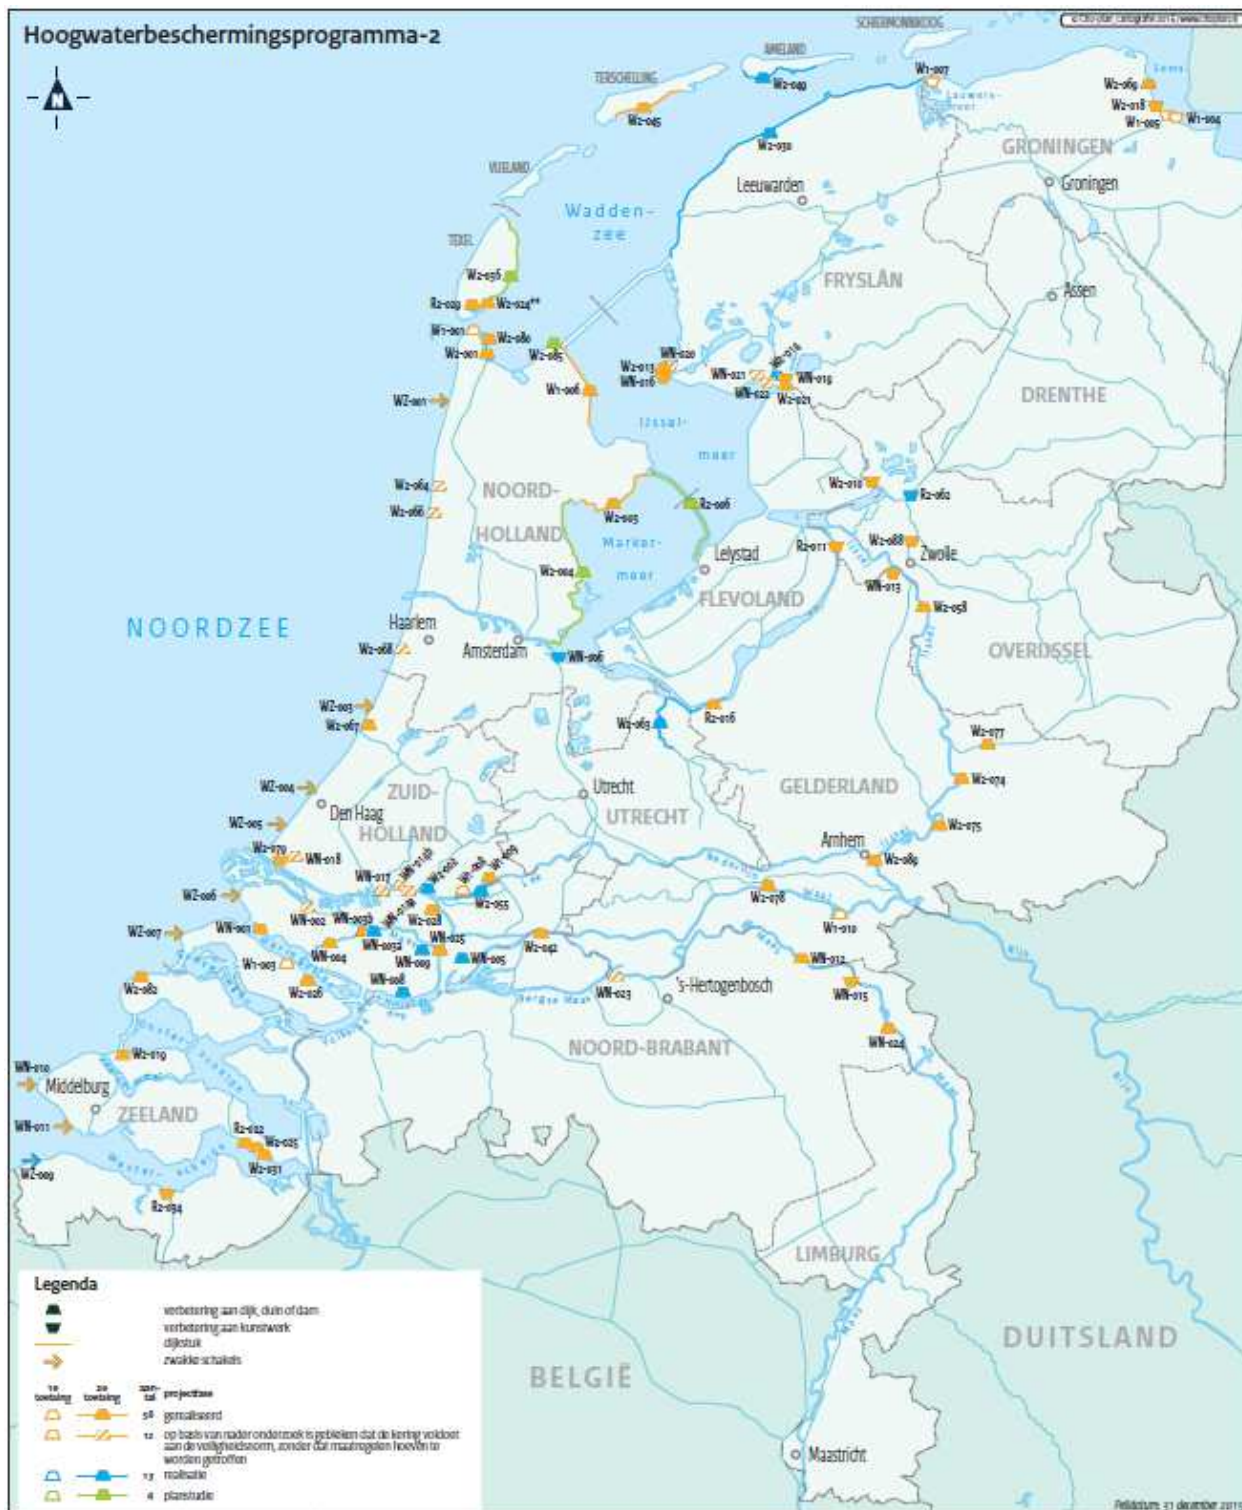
Hoogwaterbeschermingsprogramma-2

SCHIERMONNIKOOG
AMELAND
TERSCHELLING
VLIELAND
TEXEL
W2-049
W1-007
W2-045
W2-030
W2-069
W2-018
W1-005
W1-004
GRONINGEN
Groningen
Leeuwarden
Wadden-
zee
FRYSLÂN
Assen
DRENTHE
W2-056
R2-029
W2-024**
W1-001
W2-086
W2-001
W2-085
W2-013
WN-016
WN-020
WN-021
WN-022
WN-019
W2-021
W1-006
WZ-001
IJssel-
meer
W2-064
W2-066
NOORD-
HOLLAND
W2-005
R2-006
W2-010
R2-062
Marker-
meer
W2-004
Lelystad
R2-011
W2-088
Zwolle
FLEVOLAND
WN-013
W2-058
NOORDZEE
Haarlem
Amsterdam
W2-068
WN-006
OVERIJSSEL
WZ-003
W2-067
W2-063
R2-016
W2-077
W2-074
WZ-004
ZUID-
Den Haag
HOLLAND
Utrecht
UTRECHT
GELDERLAND
W2-075
WZ-005
Arnhem
W2-089
W2-070
WN-018
WN-017
W2-055
W2-006
W2-076
W1-010
WZ-007
WN-001
WN-002
WN-003
W2-028
WN-025
W2-042
WN-012
W1-003
WN-004
WN-009
WN-005
WN-015
W2-082
W2-026
WN-008
WN-023
's-Hertogenbosch
WN-024
W2-019
NOORD-BRABANT
WN-010
Middelburg
ZEELAND
WN-011
R2-022
W2-025
W2-031
WZ-009
R2-034
LIMBURG
DUITSLAND
BELGIË
Maastricht

Legenda
verbetering aan dijk, duin of dam
verbetering aan kunstwerk
dijkstuk
zwakke schakels
1e toetsing
2e toetsing
aantal
projectfase
58 gerealiseerd
12 op basis van nader onderzoek is gebleken dat de kering voldoet aan de veiligheidsnorm, zonder dat maatregelen hoeven te worden getroffen
13 realisatie
4 planstudie

Peildatum: 31 december 2015